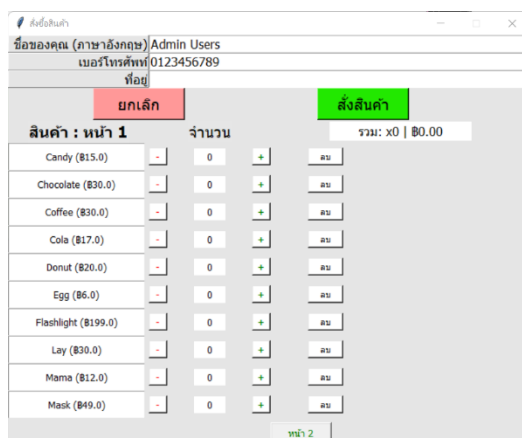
สั่งซื้อสินค้า

ชื่อของคุณ (ภาษาอังกฤษ) Admin Users
เบอร์โทรศัพท์ 0123456789
ที่อยู่

ยกเลิก
สั่งสินค้า

สินค้า : หน้า 1
จำนวน
รวม: x0 | ฿0.00

| | | | | |
|---|---|---|---|---|
| Candy (฿15.0) | - | 0 | + | ลบ |
| Chocolate (฿30.0) | - | 0 | + | ลบ |
| Coffee (฿30.0) | - | 0 | + | ลบ |
| Cola (฿17.0) | - | 0 | + | ลบ |
| Donut (฿20.0) | - | 0 | + | ลบ |
| Egg (฿6.0) | - | 0 | + | ลบ |
| Flashlight (฿199.0) | - | 0 | + | ลบ |
| Lay (฿30.0) | - | 0 | + | ลบ |
| Mama (฿12.0) | - | 0 | + | ลบ |
| Mask (฿49.0) | - | 0 | + | ลบ |

หน้า 2